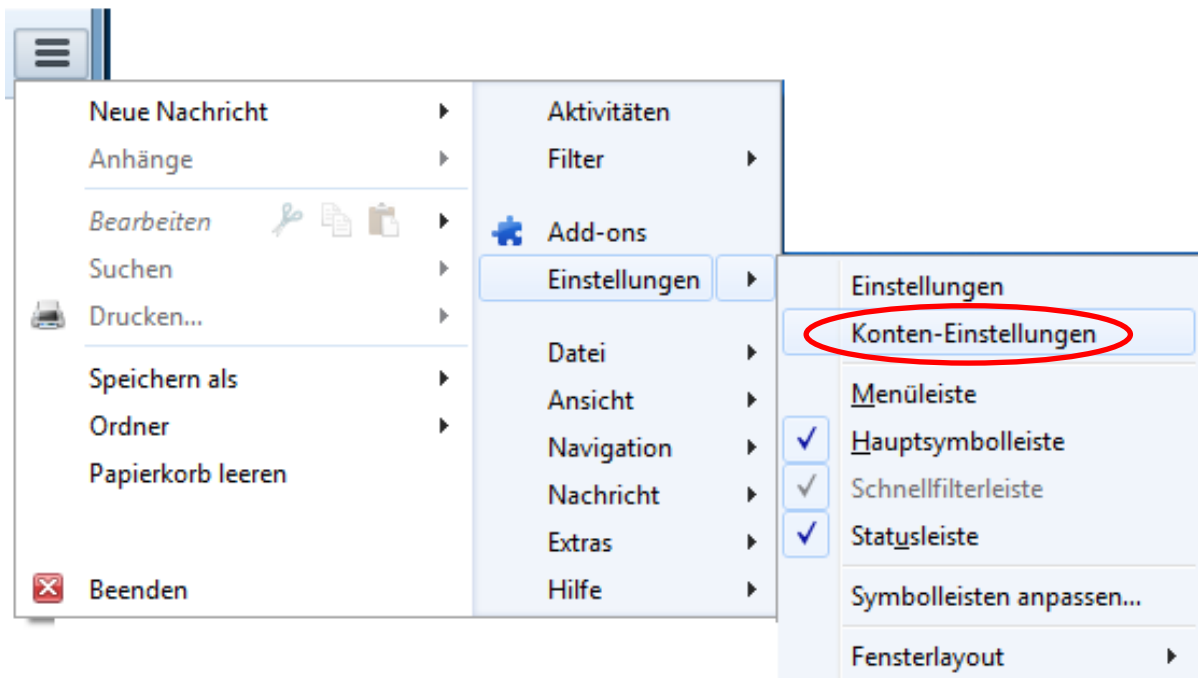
Neue Nachricht
Anhänge
Bearbeiten
Suchen
Drucken...
Speichern als
Ordner
Papierkorb leeren
Beenden

Aktivitäten
Filter
Add-ons
Einstellungen
Datei
Ansicht
Navigation
Nachricht
Extras
Hilfe

Einstellungen
Konten-Einstellungen
Menüleiste
Hauptsymbolleiste
Schnellfilterleiste
Statusleiste
Symbolleisten anpassen...
Fensterlayout